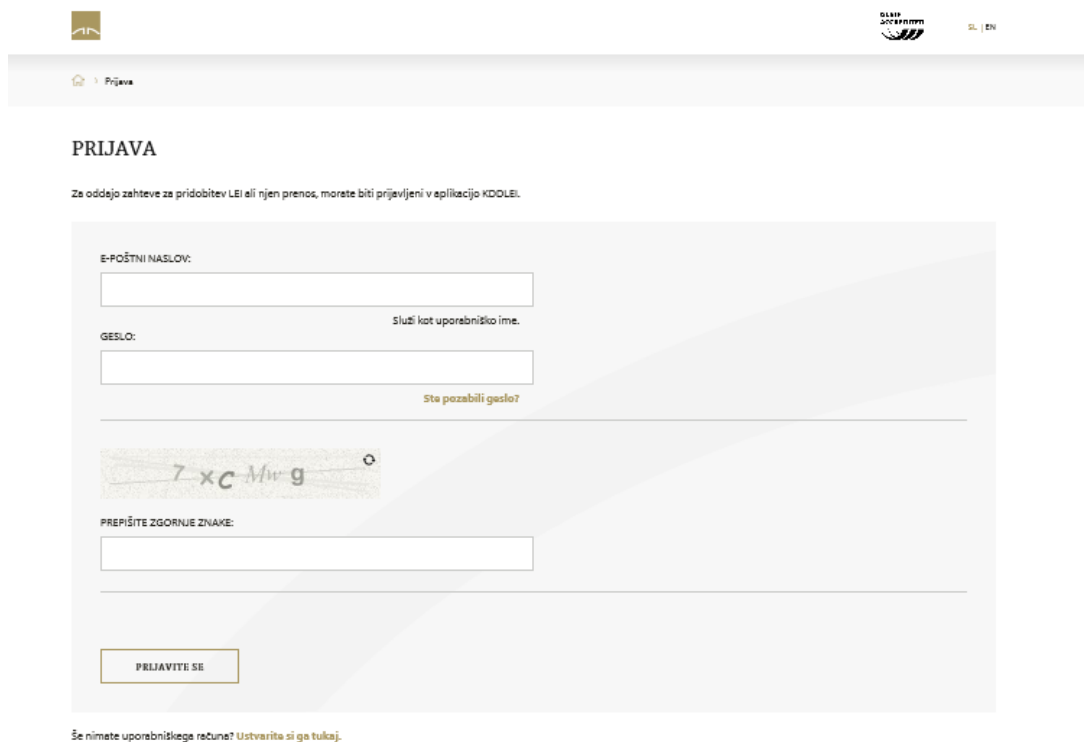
GLEIF ACCREDITED

SL | EN

Prijava

PRIJAVA

Za oddajo zahteve za pridobitev LEI ali njen prenos, morate biti prijavljeni v aplikacijo KDDLEI.

E-POŠTNI NASLOV:

Služi kot uporabniško ime.

GESLO:

Ste pozabili geslo?

7 x c Mw g

PREPIŠITE ZGORNJE ZNAKE:

PRIJAVITE SE

Še nimate uporabniškega računa? Ustvarite si ga tukaj.